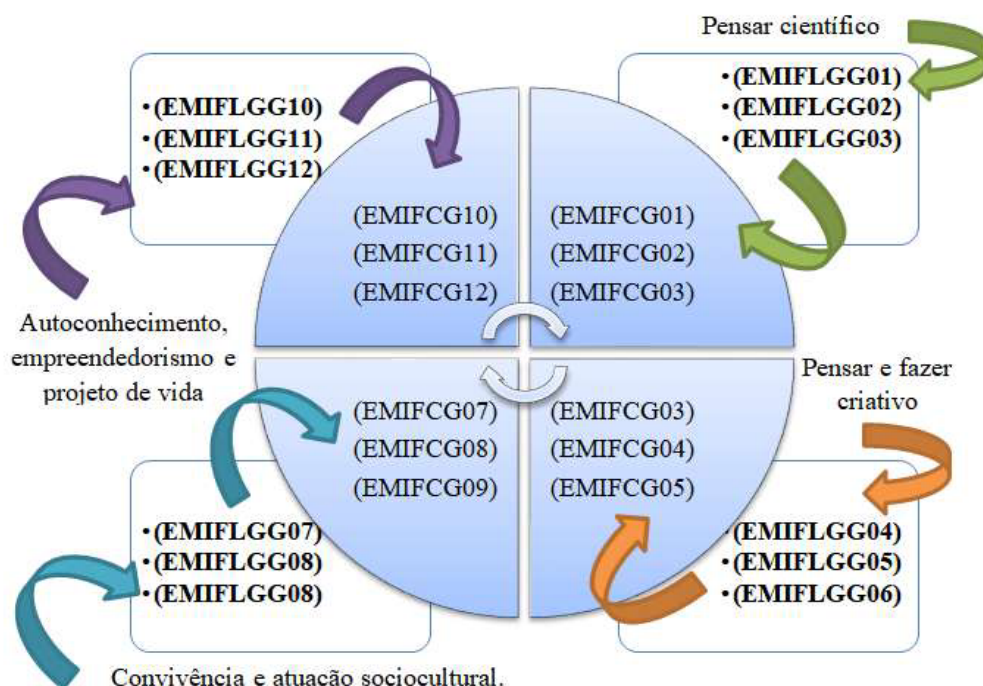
Pensar científico

• (EMIFLGG01)
• (EMIFLGG02)
• (EMIFLGG03)

• (EMIFLGG10)
• (EMIFLGG11)
• (EMIFLGG12)

(EMIFCG10)
(EMIFCG11)
(EMIFCG12)

(EMIFCG01)
(EMIFCG02)
(EMIFCG03)

Autoconhecimento, empreendedorismo e projeto de vida

Pensar e fazer criativo

(EMIFCG07)
(EMIFCG08)
(EMIFCG09)

(EMIFCG03)
(EMIFCG04)
(EMIFCG05)

• (EMIFLGG07)
• (EMIFLGG08)
• (EMIFLGG08)

• (EMIFLGG04)
• (EMIFLGG05)
• (EMIFLGG06)

Convivência e atuação sociocultural.